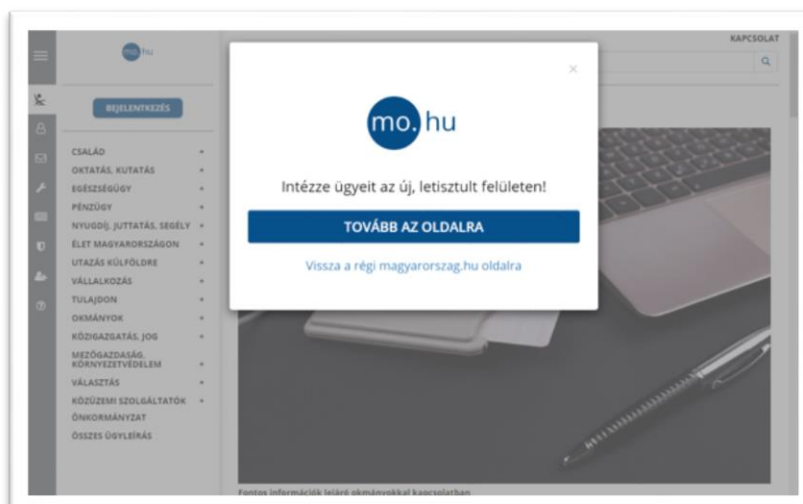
mo.hu

BEJELENTKEZÉS

CSALÁD
OKTATÁS, KUTATÁS
EGÉSZSÉGÜGY
PÉNZÜGY
NYUGDÍJ, JUTTATÁS, SEGÉLY
ÉLET MAGYARORSZÁGON
UTAZÁS KÜLFÖLDRE
VÁLLALKOZÁS
TULAJDON
OKMÁNYOK
KÖZIGAZGATÁS, JOG
MEZŐGAZDASÁG, KÖRNYEZETVÉDELEM
VÁLASZTÁS
KÖZÜZEMI SZOLGÁLTATÓK
ÖNKORMÁNYZAT
ÖSSZES ÜGYLEÍRÁS

KAPCSOLAT

×

mo.hu

Intézze ügyeit az új, letisztult felületen!

TOVÁBB AZ OLDALRA

Vissza a régi magyarorszag.hu oldalra

Fontos információk lejáró okmányokkal kapcsolatban